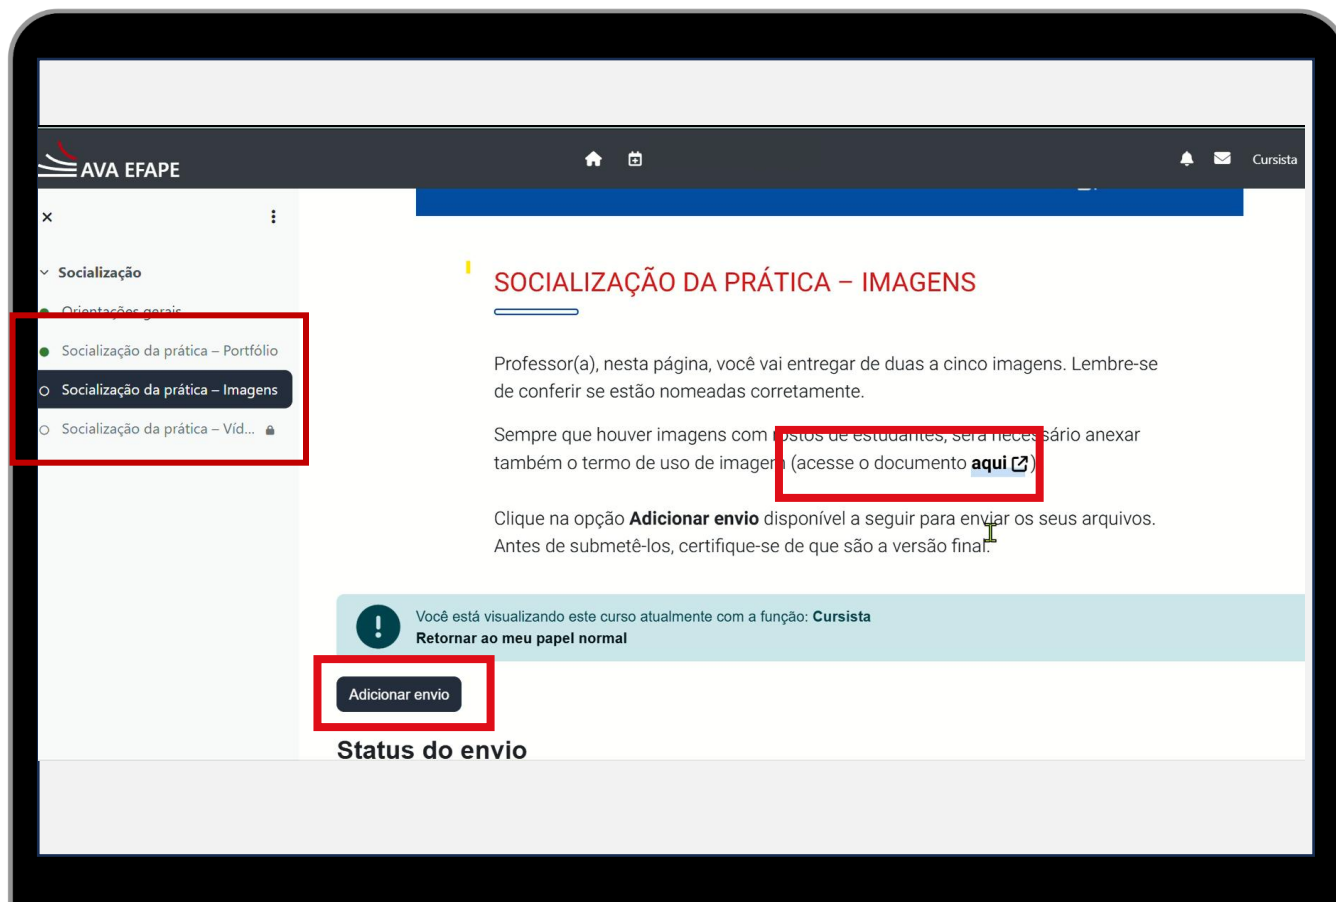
AVA EFAPE

Cursista

×

Socialização

Orientações gerais

Socialização da prática – Portfólio

Socialização da prática – Imagens

Socialização da prática – Víd...

SOCIALIZAÇÃO DA PRÁTICA – IMAGENS

Professor(a), nesta página, você vai entregar de duas a cinco imagens. Lembre-se de conferir se estão nomeadas corretamente.

Sempre que houver imagens com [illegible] sário anexar também o termo de uso de imagem (acesse o documento **aqui**)

Clique na opção **Adicionar envio** disponível a seguir para enviar os seus arquivos. Antes de submetê-los, certifique-se de que são a versão final.

Você está visualizando este curso atualmente com a função: **Cursista**
**Retornar ao meu papel normal**

Adicionar envio

Status do envio